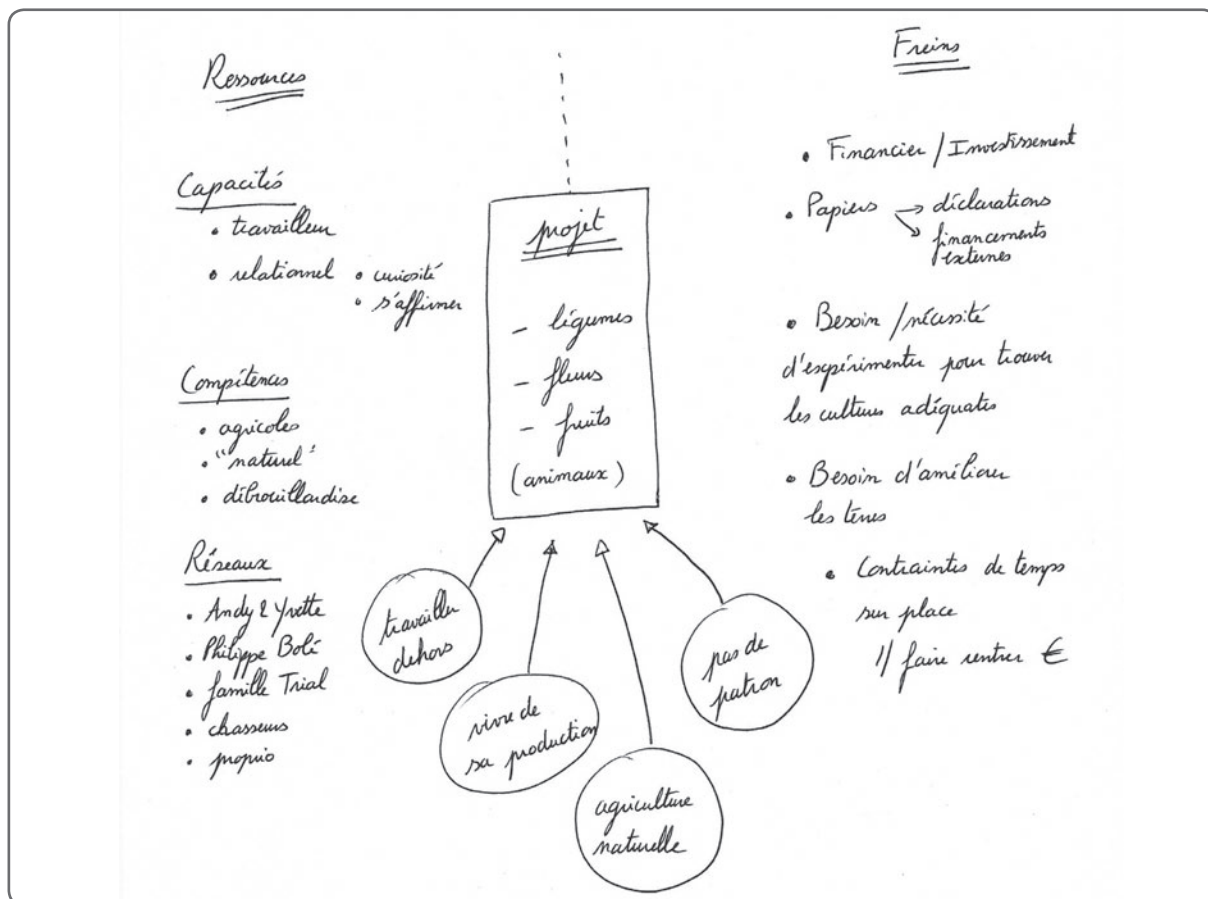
Ressources

Capacités
• travailleur
• relationnel • curiosité
• s'affirmer

Compétences
• agricoles
• "naturel"
• débrouillardise

Réseaux
• Andy & Yvette
• Philippe Bolé
• famille Trial
• chasseurs
• proprio

projet

– légumes
– fleurs
– fruits
(animaux)

travailler dehors

vivre de sa production

agriculture naturelle

pas de patron

Freins

• Financier / Investissement
• Papiers → déclarations
→ financements externes

• Besoin / nécessité d'expérimenter pour trouver les cultures adéquates

• Besoin d'améliorer les terres

• Contraintes de temps sur place
// faire rentrer €